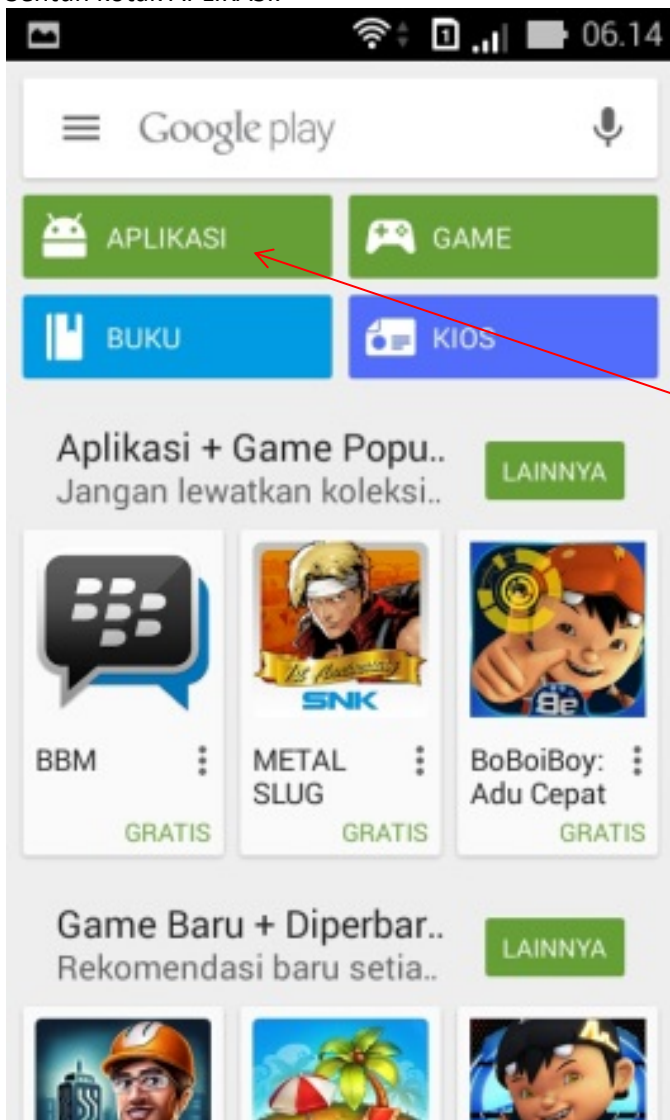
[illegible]

06.14

Google play

APLIKASI

GAME

BUKU

KIOS

Aplikasi + Game Popu..
Jangan lewatkan koleksi..

LAINNYA

BBM

GRATIS

1st Anniversary
SNK

METAL SLUG

GRATIS

BoBoiBoy: Adu Cepat

GRATIS

Game Baru + Diperbar..
Rekomendasi baru setia..

LAINNYA